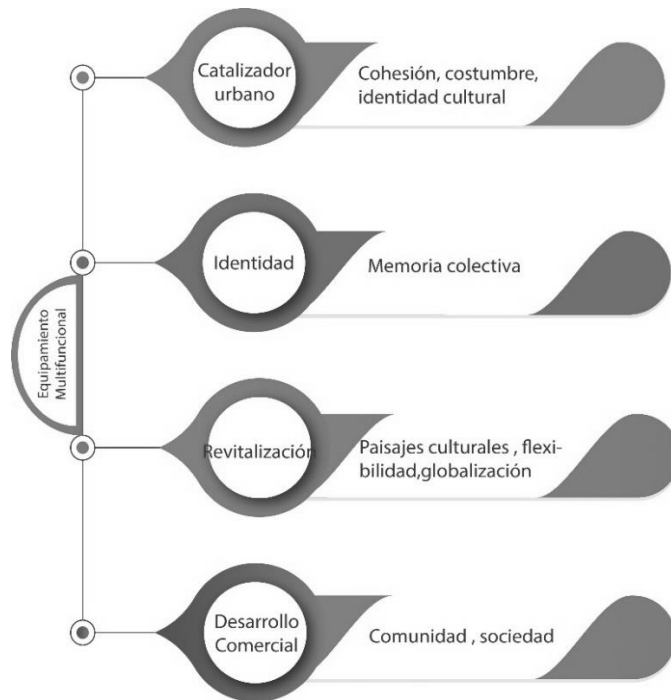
Equipamiento Multifuncional

Catalizador urbano

Cohesión, costumbre, identidad cultural

Identidad

Memoria colectiva

Revitalización

Paisajes culturales , flexibilidad,globalización

Desarrollo Comercial

Comunidad , sociedad